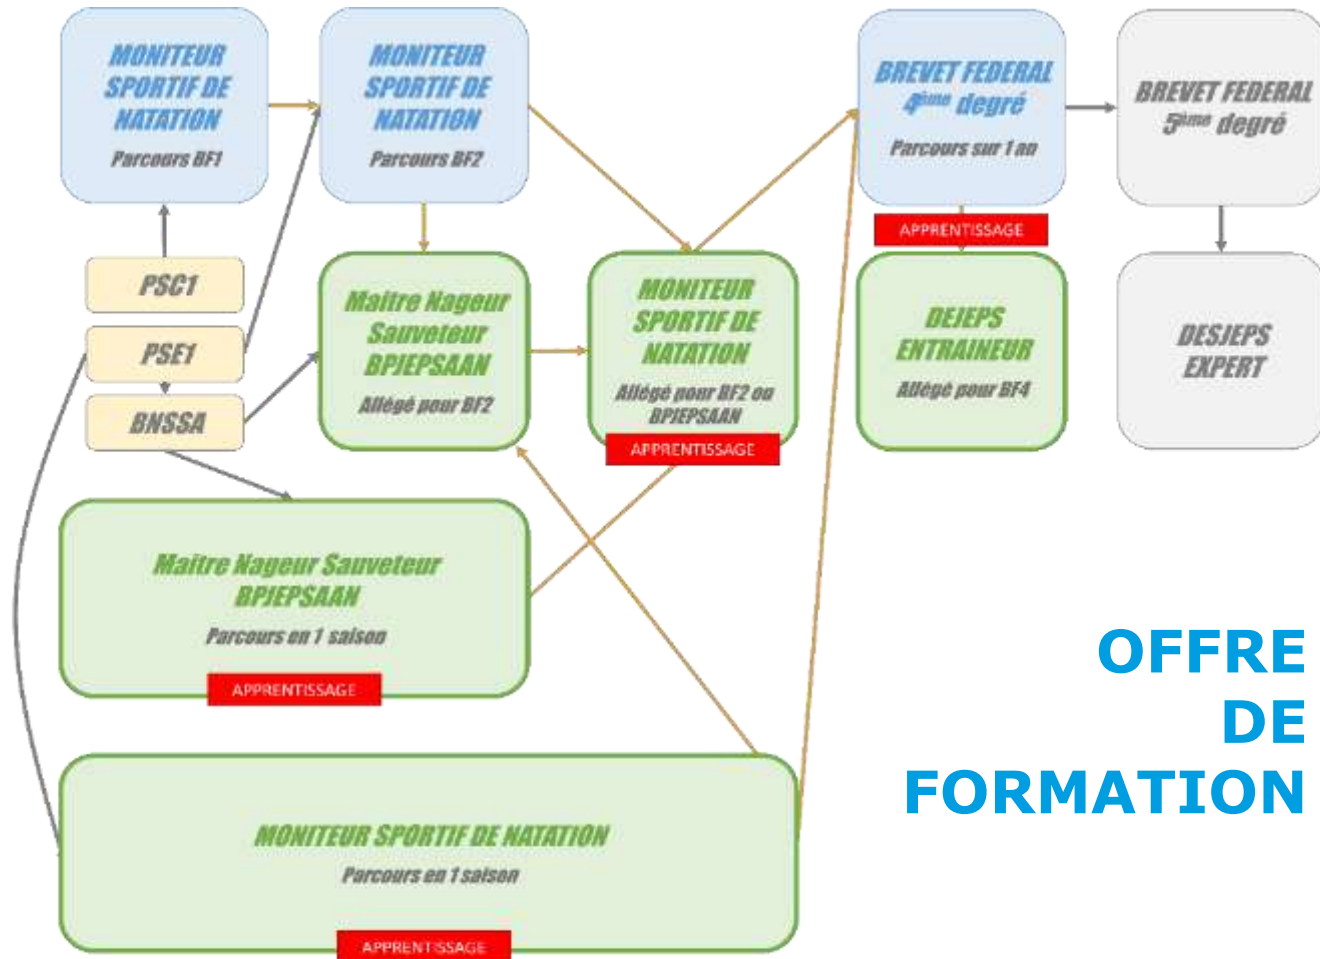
MONITEUR SPORTIF DE NATATION

Parcours BF1

MONITEUR SPORTIF DE NATATION

Parcours BF2

BREVET FEDERAL $4^{ème}$ degré

Parcours sur 1 an

BREVET FEDERAL $5^{ème}$ degré

APPRENTISSAGE

PSC1

PSE1

BNSSA

Maitre Nageur Sauveteur BPJEPSAAN

Allégé pour BF2

MONITEUR SPORTIF DE NATATION

Allégé pour BF2 ou BPJEPSAAN

APPRENTISSAGE

DEJEPS ENTRAINEUR

Allégé pour BF4

DESJEPS EXPERT

Maitre Nageur Sauveteur BPJEPSAAN

Parcours en 1 saison

APPRENTISSAGE

OFFRE DE FORMATION

MONITEUR SPORTIF DE NATATION

Parcours en 1 saison

APPRENTISSAGE